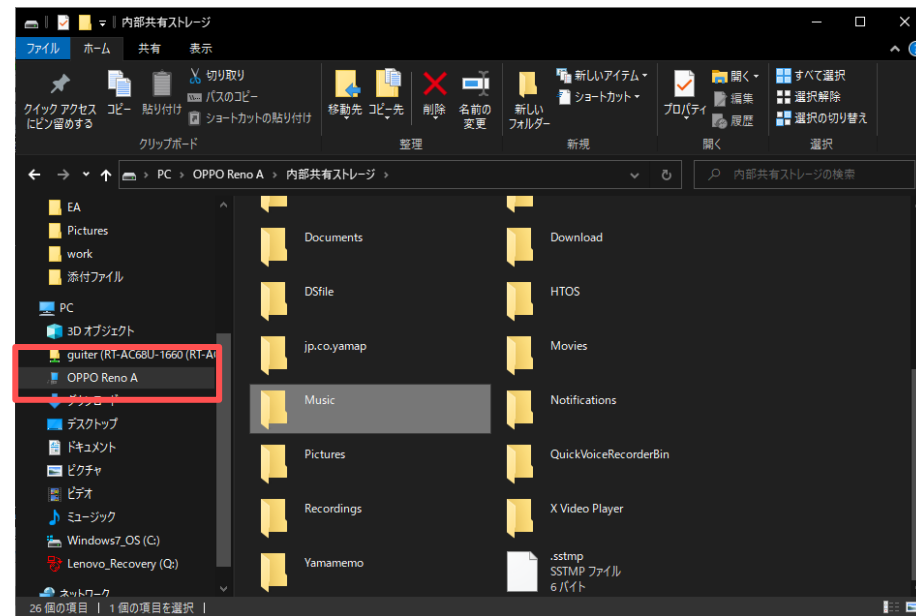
内部共有ストレージ

ファイル ホーム 共有 表示

クイック アクセスにピン留めする
コピー
貼り付け
切り取り
パスのコピー
ショートカットの貼り付け
クリップボード

移動先
コピー先
削除
名前の変更
整理

新しいフォルダー
新しいアイテム
ショートカット
新規

プロパティ
開く
編集
履歴
開く

すべて選択
選択解除
選択の切り替え
選択

PC > OPPO Reno A > 内部共有ストレージ >

内部共有ストレージの検索

EA
Pictures
work
添付ファイル
PC
3D オブジェクト
guiter (RT-AC68U-1660 (RT-A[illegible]
OPPO Reno A
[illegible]
デスクトップ
ドキュメント
ピクチャ
ビデオ
ミュージック
Windows7_OS (C:)
Lenovo_Recovery (Q:)
ネットワーク

Documents
Download
DSfile
HTOS
jp.co.yamap
Movies
Music
Notifications
Pictures
QuickVoiceRecorderBin
Recordings
X Video Player
Yamamemo
.sstmp
SSTMP ファイル
6 バイト

26 個の項目 | 1 個の項目を選択 |